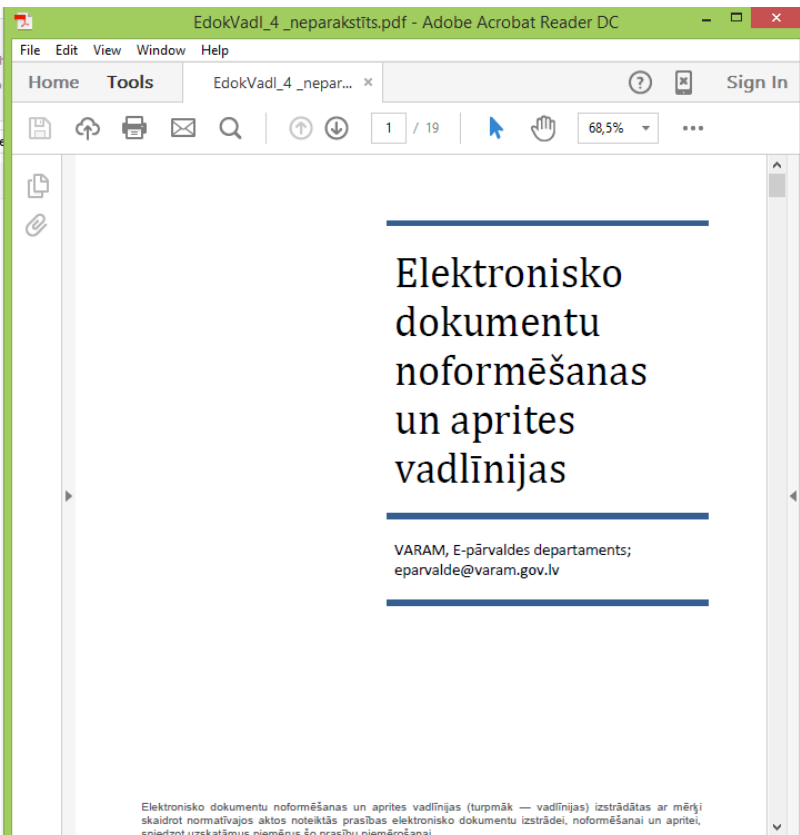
EdokVadl_4 _neparakstīts.pdf - Adobe Acrobat Reader DC

File Edit View Window Help

Home Tools EdokVadl_4 _nepar... ×

? Sign In

1 / 19 68,5%

Elektronisko dokumentu noformēšanas un aprites vadlīnijas

VARAM, E-pārvaldes departaments; eparvalde@varam.gov.lv

Elektronisko dokumentu noformēšanas un aprites vadlīnijas (turpmāk — vadlīnijas) izstrādātas ar mērķi skaidrot normatīvajos aktos noteiktās prasības elektronisko dokumentu izstrādei, noformēšanai un apritei, sniedzot uzskatāmus piemērus šo prasību piemērošanai.